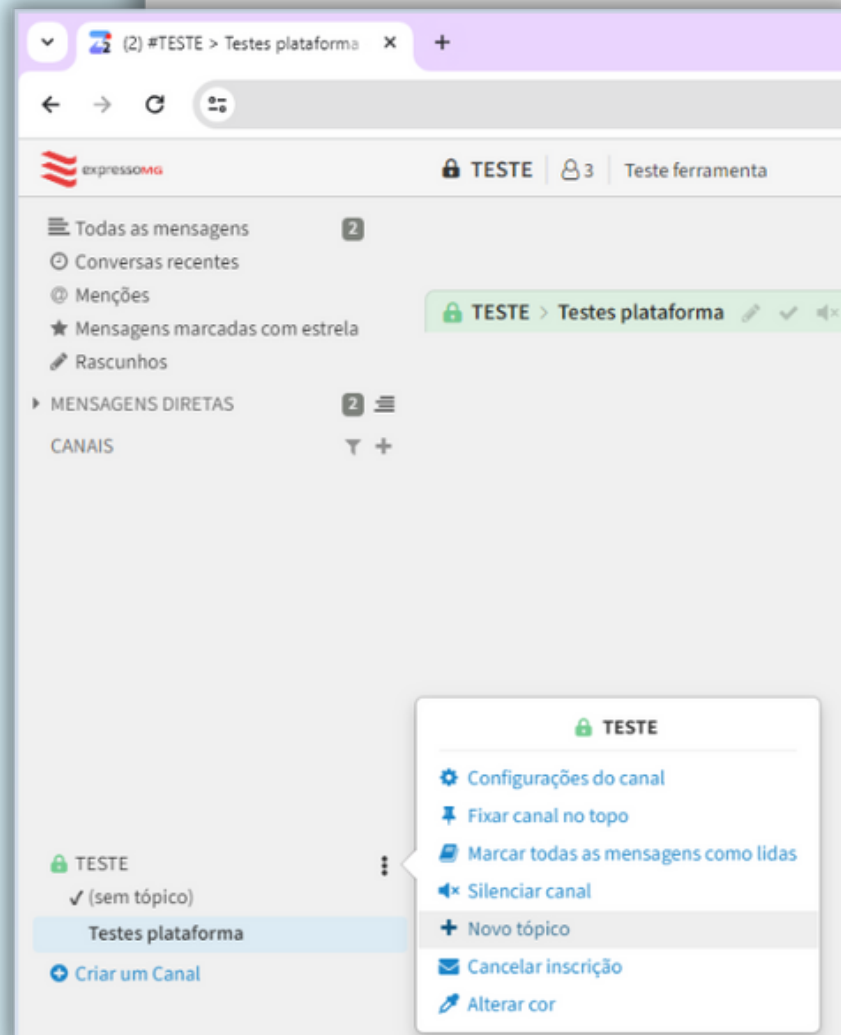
(2) #TESTE > Testes plataforma ×
+

expressoMG
TESTE 3 Teste ferramenta

Todas as mensagens 2
Conversas recentes
Menções
Mensagens marcadas com estrela
Rascunhos
MENSAGENS DIRETAS 2
CANAIS

TESTE > Testes plataforma

TESTE
Configurações do canal
Fixar canal no topo
Marcar todas as mensagens como lidas
Silenciar canal
Novo tópico
Cancelar inscrição
Alterar cor

TESTE
✓ (sem tópico)
Testes plataforma
Criar um Canal